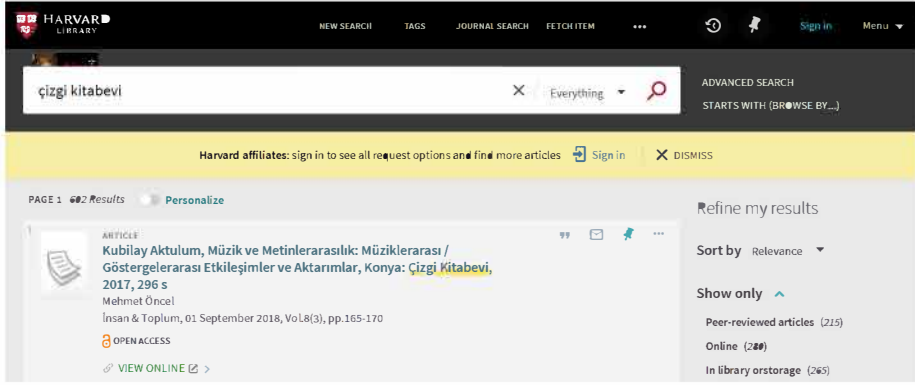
HARVARD LIBRARY

NEW SEARCH TAGS JOURNAL SEARCH FETCH ITEM •••

Sign in Menu

çizgi kitabevi

Everything

ADVANCED SEARCH

STARTS WITH (BROWSE BY...)

Harvard affiliates: sign in to see all request options and find more articles Sign in DISMISS

PAGE 1 602 Results Personalize

Refine my results

1

ARTICLE

Kubilay Aktulum, Müzik ve Metinlerarasılık: Müziklerarası / Göstergelerarası Etkileşimler ve Aktarımlar, Konya: Çizgi Kitabevi, 2017, 296 s

Mehmet Öncel

İnsan & Toplum, 01 September 2018, Vol.8(3), pp.165-170

OPEN ACCESS

VIEW ONLINE

Sort by Relevance

Show only

Peer-reviewed articles (215)

Online (280)

In library orstorage (265)